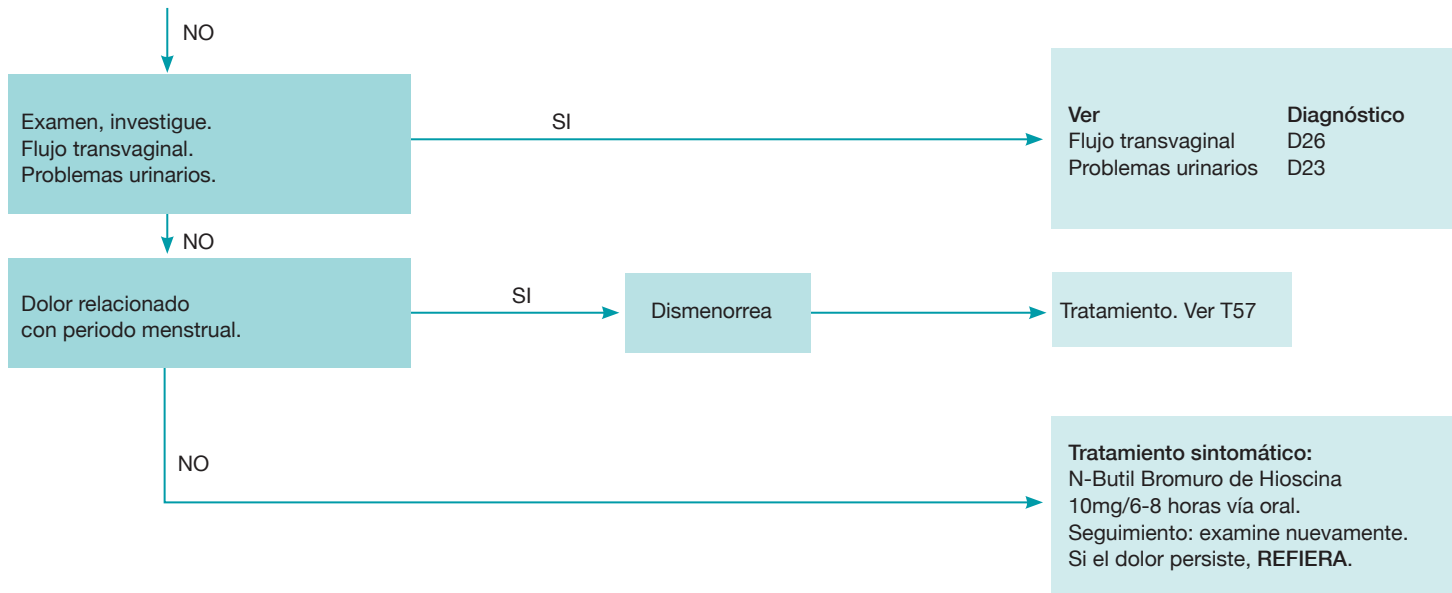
NO

Examen, investigue.
Flujo transvaginal.
Problemas urinarios.

SI

| Ver | Diagnóstico |
|---|---|
| Flujo transvaginal | D26 |
| Problemas urinarios | D23 |

NO

Dolor relacionado con periodo menstrual.

SI

Dismenorrea

Tratamiento. Ver T57

NO

Tratamiento sintomático:
N-Butil Bromuro de Hioscina 10mg/6-8 horas vía oral.
Seguimiento: examine nuevamente.
Si el dolor persiste, REFIERA.